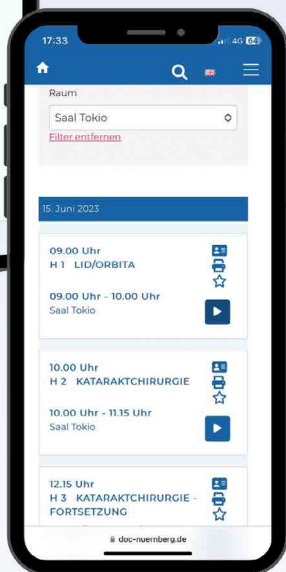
17:33
4G 64

Raum
Saal Tokio
Filter entfernen

15. Juni 2023

09.00 Uhr
H 1 LID/ORBITA
09.00 Uhr - 10.00 Uhr
Saal Tokio

10.00 Uhr
H 2 KATARAKTCHIRURGIE
10.00 Uhr - 11.15 Uhr
Saal Tokio

12.15 Uhr
H 3 KATARAKTCHIRURGIE - FORTSETZUNG

doc-nuernberg.de